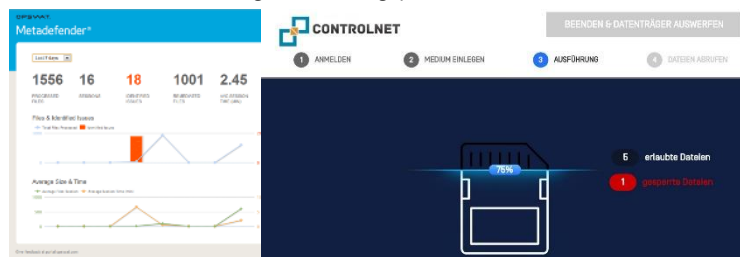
OPSWAT
Metadefender®

Last 7 days

1556 16 18 1001 2.45

Files & Identified Issues

Average Size & Time

CONTROLNET

BEENDEN & DATENTRÄGER AUSWERFEN

1 ANMELDEN
2 MEDIUM EINLEGEN
3 AUSFÜHRUNG
4 DATEIEN ABRUFEN

75%

5 erlaubte Dateien
1 gesperrte Dateien